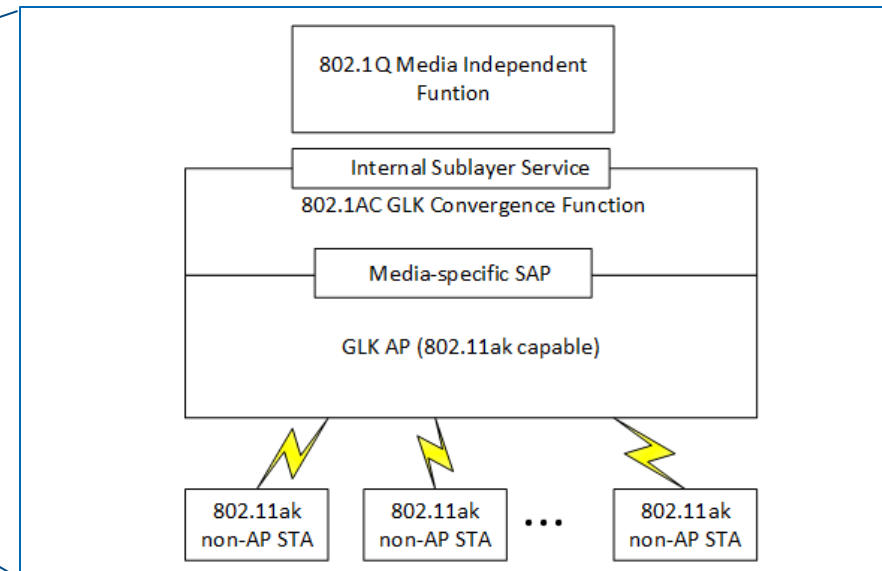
802.1Q Media Independent Funtion

Internal Sublayer Service

802.1AC GLK Convergence Function

Media-specific SAP

GLK AP (802.11ak capable)

802.11ak non-AP STA

802.11ak non-AP STA

...

802.11ak non-AP STA